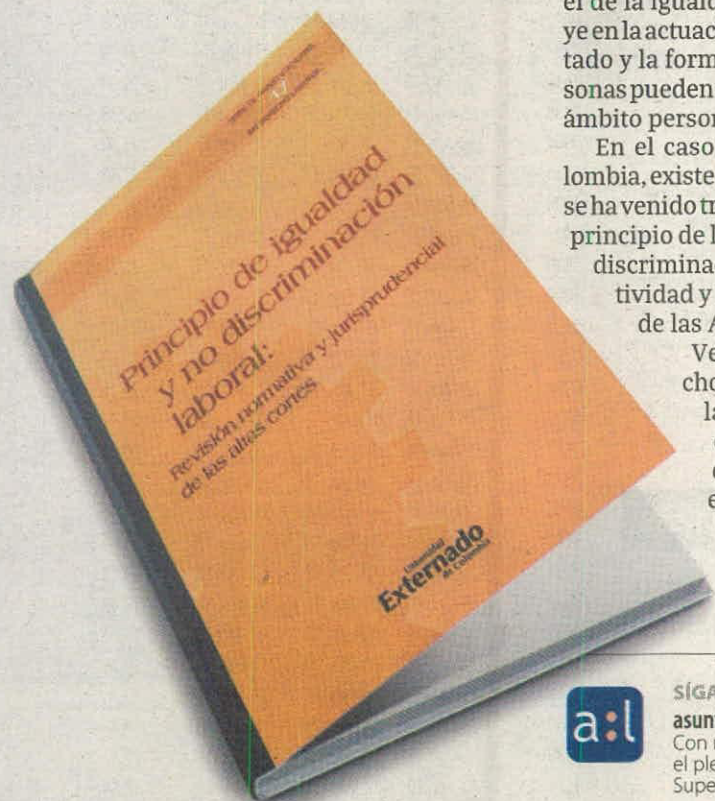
el de la iguald
ye en la actuac
tado y la form
sonas pueden
ámbito perso
En el caso
lombia, existe
se ha venido tr
principio de l
discrimina
tividad y
de las A
Ve
ch
la

c
e

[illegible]
17
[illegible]

Principio de igualdad y no discriminación laboral:
Revisión normativa y jurisprudencial de las altas cortes

Universidad Externado de Colombia

a:l
SÍGA
asun
Con
el ple
Supe